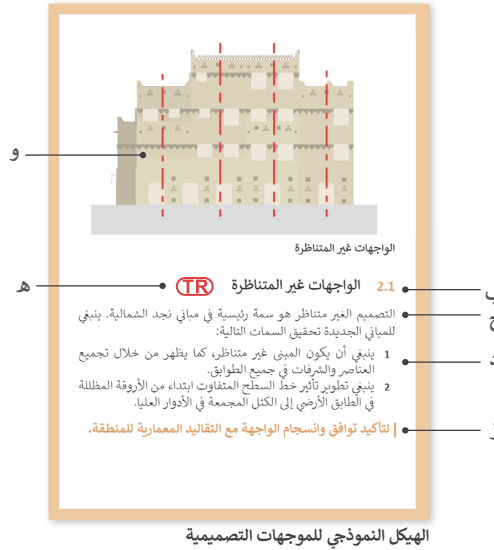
و

الواجهات غير المتناظرة

ه

2.1 الواجهات غير المتناظرة TR

التصميم الغير متناظر هو سمة رئيسية في مباني نجد الشمالية. ينبغي للمباني الجديدة تحقيق السمات التالية:

1 ينبغي أن يكون المبنى غير متناظر، كما يظهر من خلال تجميع العناصر والشرفات في جميع الطوابق.

2 ينبغي تطوير تأثير خط السطح المتفاوت ابتداء من الأروقة المظللة في الطابق الأرضي إلى الكتل المجمعة في الأدوار العليا.

| لتأكيد توافق وانسجام الواجهة مع التقاليد المعمارية للمنطقة.

ب
ج
د
أ

الهيكل النموذجي للموجهات التصميمية